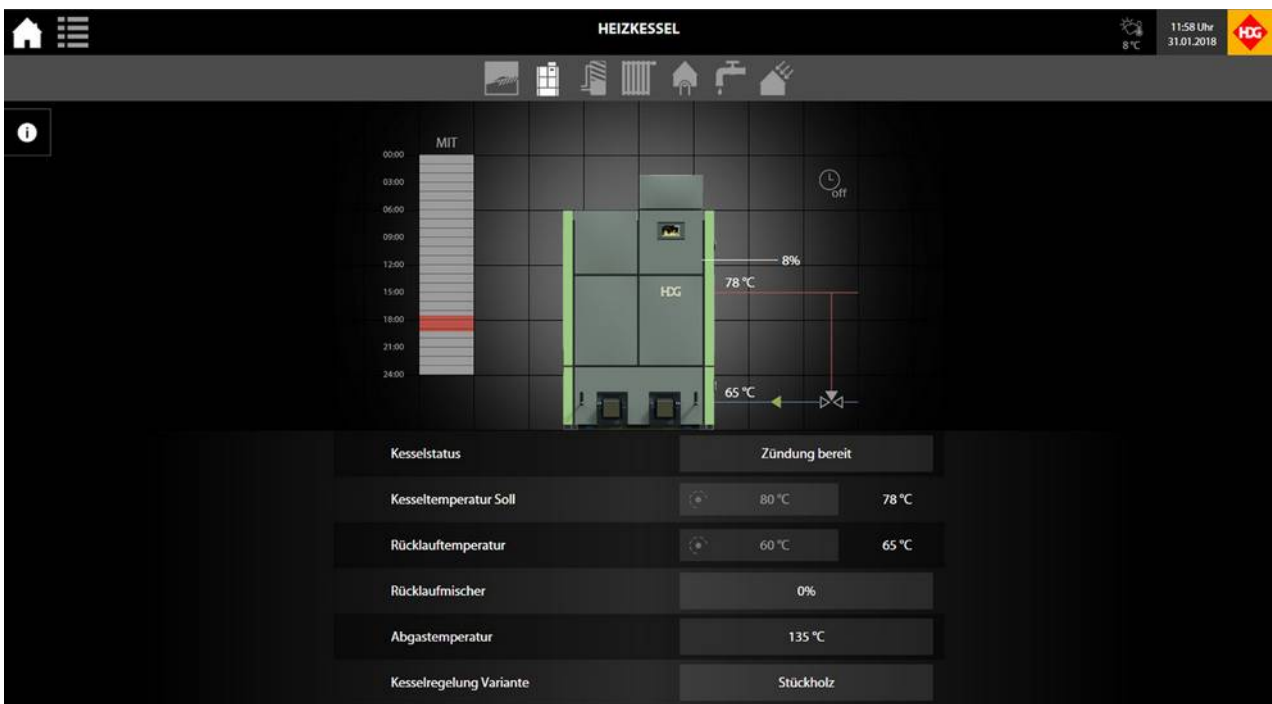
HEIZKESSEL

8 °C

11:58 Uhr
31.01.2018

HDG

MIT

00:00
03:00
06:00
09:00
12:00
15:00
18:00
21:00
24:00

off

8%

78 °C

HDG

65 °C

| | | |
|---|---|---|
| Kesselstatus | Zündung bereit | |
| Kesseltemperatur Soll | 80 °C | 78 °C |
| Rücklauftemperatur | 60 °C | 65 °C |
| Rücklaufmischer | 0% | |
| Abgastemperatur | 135 °C | |
| Kesselregelung Variante | Stückholz | |